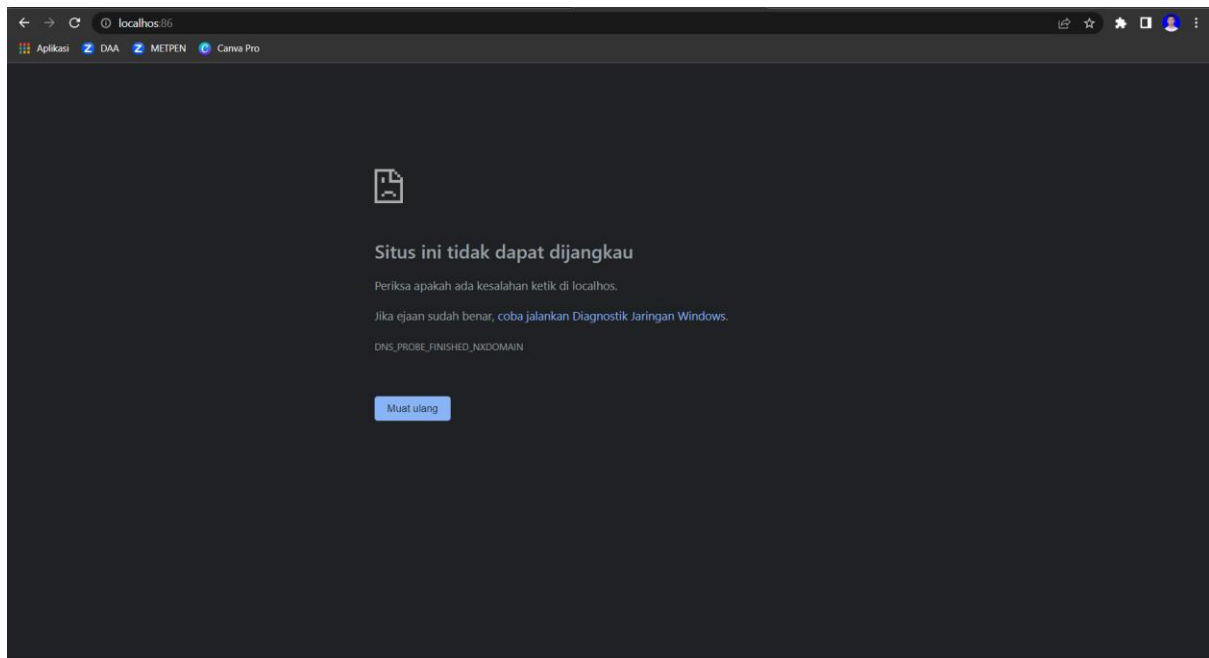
localhos:86

Aplikasi DAA METPEN Canva Pro

Situs ini tidak dapat dijangkau

Periksa apakah ada kesalahan ketik di localhos.

Jika ejaan sudah benar, coba jalankan Diagnostik Jaringan Windows.

DNS_PROBE_FINISHED_NXDOMAIN

Muat ulang